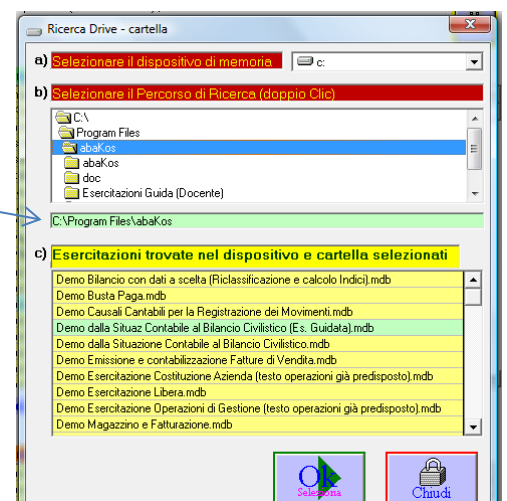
Ricerca Drive - cartella

a) Selezionare il dispositivo di memoria

c:

b) Selezionare il Percorso di Ricerca (doppio Clic)

C:\
Program Files
abaKos
abaKos
doc
Esercitazioni Guida (Docente)

C:\Program Files\abaKos

c) Esercitazioni trovate nel dispositivo e cartella selezionati

Demo Bilancio con dati a scelta (Riclassificazione e calcolo Indici).mdb
Demo Busta Paga.mdb
Demo Causali Cantabili per la Registrazione dei Movimenti.mdb
Demo dalla Situaz Contabile al Bilancio Civilistico (Es. Guidata).mdb
Demo dalla Situazione Contabile al Bilancio Civilistico.mdb
Demo Emissione e contabilizzazione Fatture di Vendita.mdb
Demo Esercitazione Costituzione Azienda (testo operazioni già predisposto).mdb
Demo Esercitazione Libera.mdb
Demo Esercitazione Operazioni di Gestione (testo operazioni già predisposto).mdb
Demo Magazzino e Fatturazione.mdb

Ok
Seleziona

Chiudi